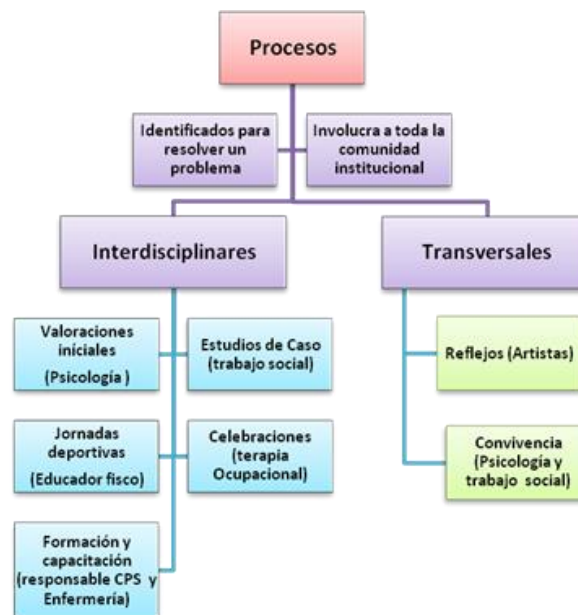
Procesos

Identificados para resolver un problema

Involucra a toda la comunidad institucional

Interdisciplinares

Transversales

Valoraciones iniciales (Psicología )

Estudios de Caso (trabajo social)

Reflejos (Artistas)

Jornadas deportivas (Educador fisco)

Celebraciones (terapia Ocupacional)

Convivencia (Psicología y trabajo social)

Formación y capacitación (responsable CPS y Enfermería)